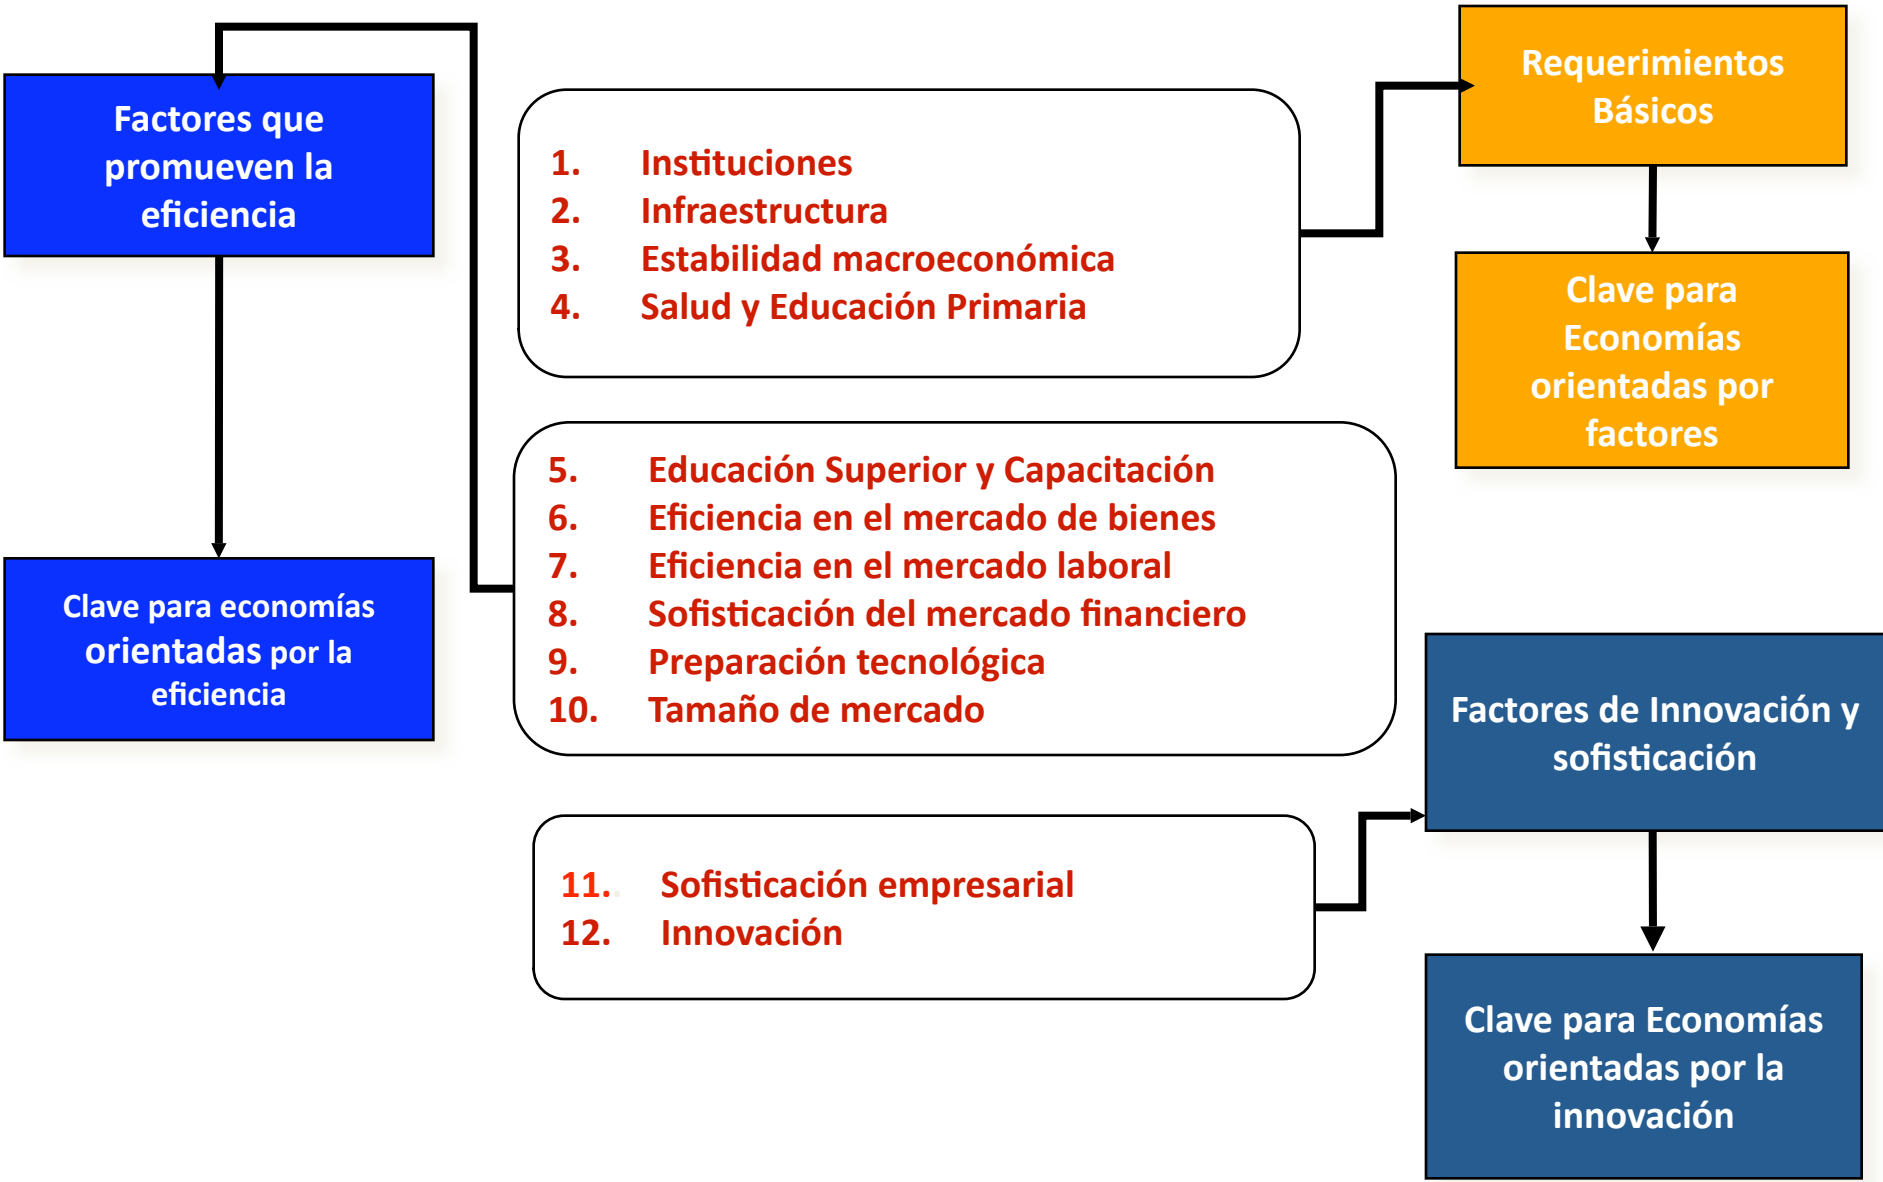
Factores que promueven la eficiencia

1. Instituciones
2. Infraestructura
3. Estabilidad macroeconómica
4. Salud y Educación Primaria

Requerimientos Básicos

Clave para Economías orientadas por factores

5. Educación Superior y Capacitación
6. Eficiencia en el mercado de bienes
7. Eficiencia en el mercado laboral
8. Sofisticación del mercado financiero
9. Preparación tecnológica
10. Tamaño de mercado

Clave para economías orientadas por la eficiencia

Factores de Innovación y sofisticación

11. Sofisticación empresarial
12. Innovación

Clave para Economías orientadas por la innovación